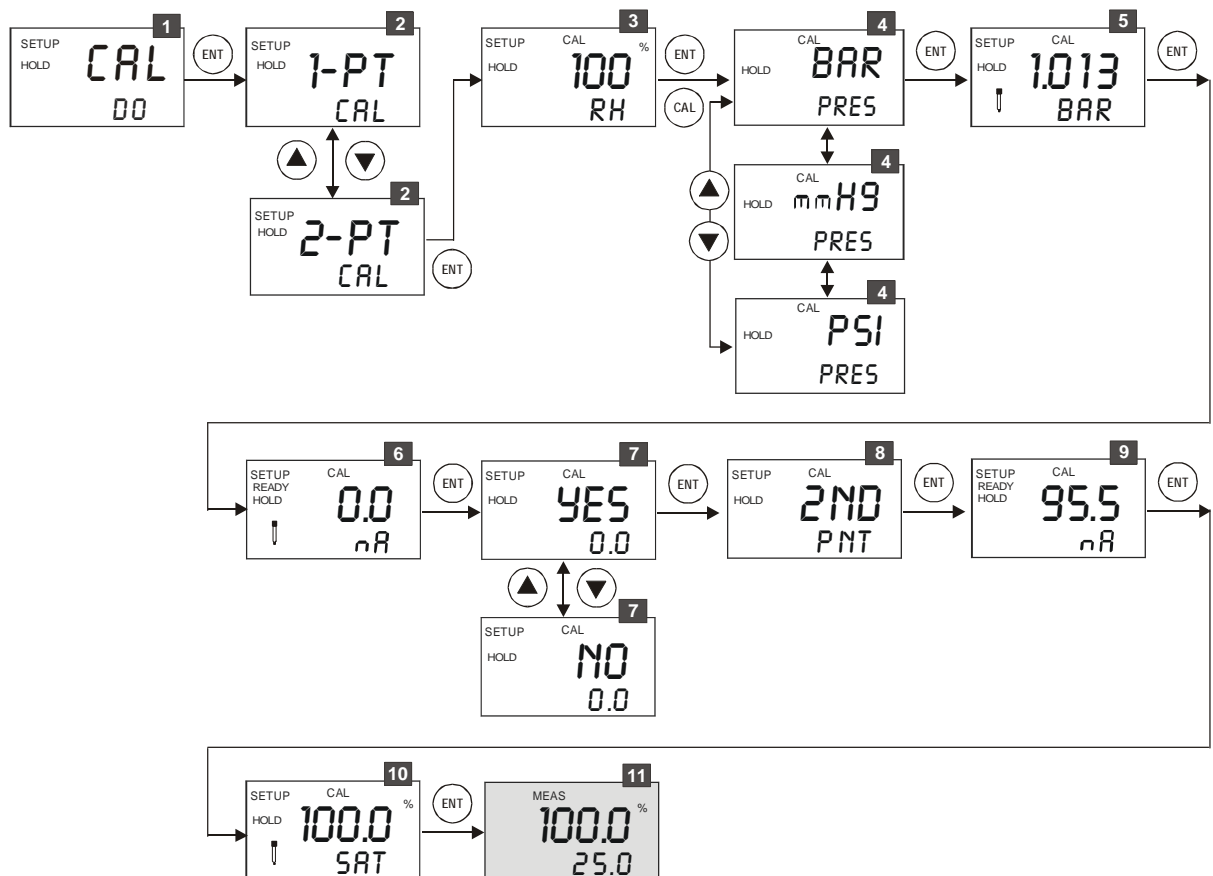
1
SETUP
HOLD
CAL
DO

ENT

2
SETUP
HOLD
1-PT
CAL

2
SETUP
HOLD
2-PT
CAL

ENT

3
SETUP
HOLD
CAL
100 %
RH

ENT
CAL

4
CAL
HOLD
BAR
PRES

4
CAL
HOLD
mmHg
PRES

4
CAL
HOLD
PSI
PRES

ENT

5
SETUP
HOLD
CAL
1.013
BAR

ENT

6
SETUP
READY
HOLD
CAL
0.0
nA

ENT

7
SETUP
HOLD
CAL
YES
0.0

7
SETUP
HOLD
CAL
NO
0.0

ENT

8
SETUP
HOLD
CAL
2ND
PNT

ENT

9
SETUP
READY
HOLD
CAL
95.5
nA

ENT

10
SETUP
HOLD
CAL
100.0 %
SAT

ENT

11
MEAS
100.0 %
25.0